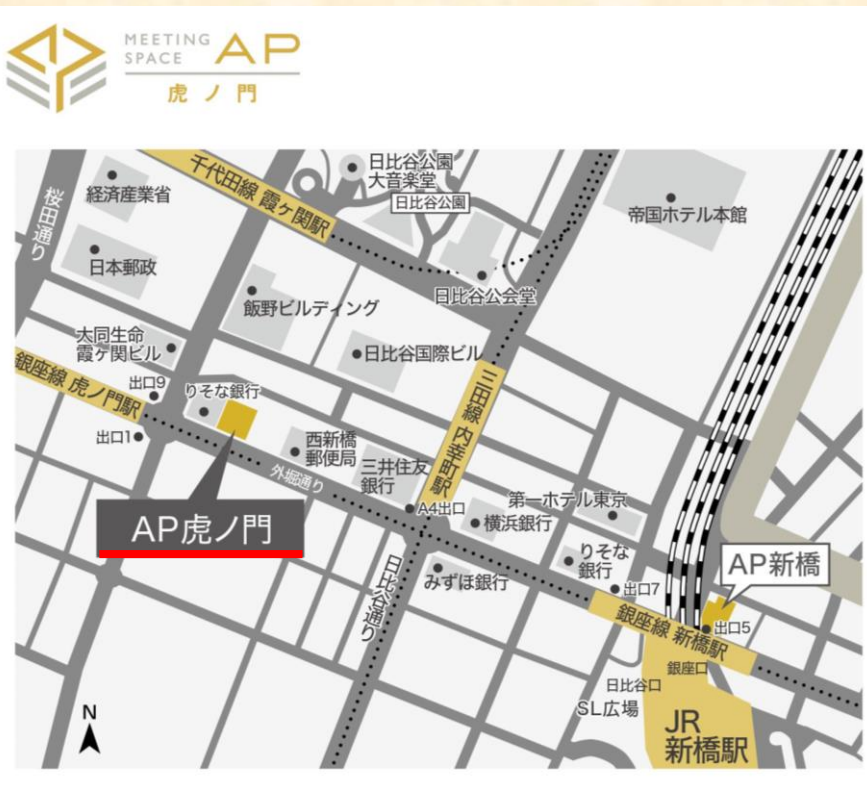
MEETING SPACE AP
虎ノ門

千代田線 霞ケ関駅
日比谷公園 大音楽堂
日比谷公園
桜田通り
経済産業省
帝国ホテル本館
日本郵政
日比谷公会堂
飯野ビルディング
大同生命 霞ケ関ビル
日比谷国際ビル
三田線 内幸町駅
銀座線 虎ノ門駅
出口9
りそな銀行
出口1
西新橋 郵便局
外堀通り
三井住友 銀行
A4出口
第一ホテル東京
横浜銀行
AP虎ノ門
りそな 銀行
日比谷通り
みずほ銀行
出口7
AP新橋
銀座線 新橋駅
出口5
銀座口
日比谷口
SL広場
JR 新橋駅
N